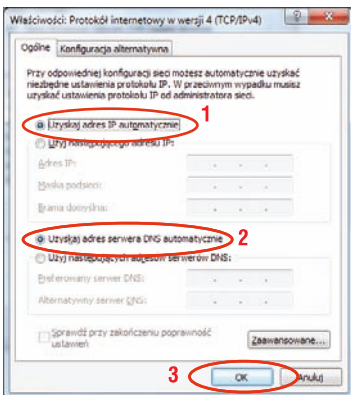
Właściwości: Protokół internetowy w wersji 4 (TCP/IPv4)

Ogólne | Konfiguracja alternatywna

Przy odpowiedniej konfiguracji sieci możesz automatycznie uzyskać niezbędne ustawienia protokołu IP. W przeciwnym wypadku musisz uzyskać ustawienia protokołu IP od administratora sieci.

Uzyskaj adres IP automatycznie 1

Użyj następującego adresu IP:

Adres IP:

Maska podsieci:

Brama domyślna:

Uzyskaj adres serwera DNS automatycznie 2

Użyj następujących adresów serwerów DNS:

Preferowany serwer DNS:

Alternatywny serwer DNS:

Sprawdź przy zakończeniu poprawność ustawień

Zaawansowane...

3 OK Anuluj